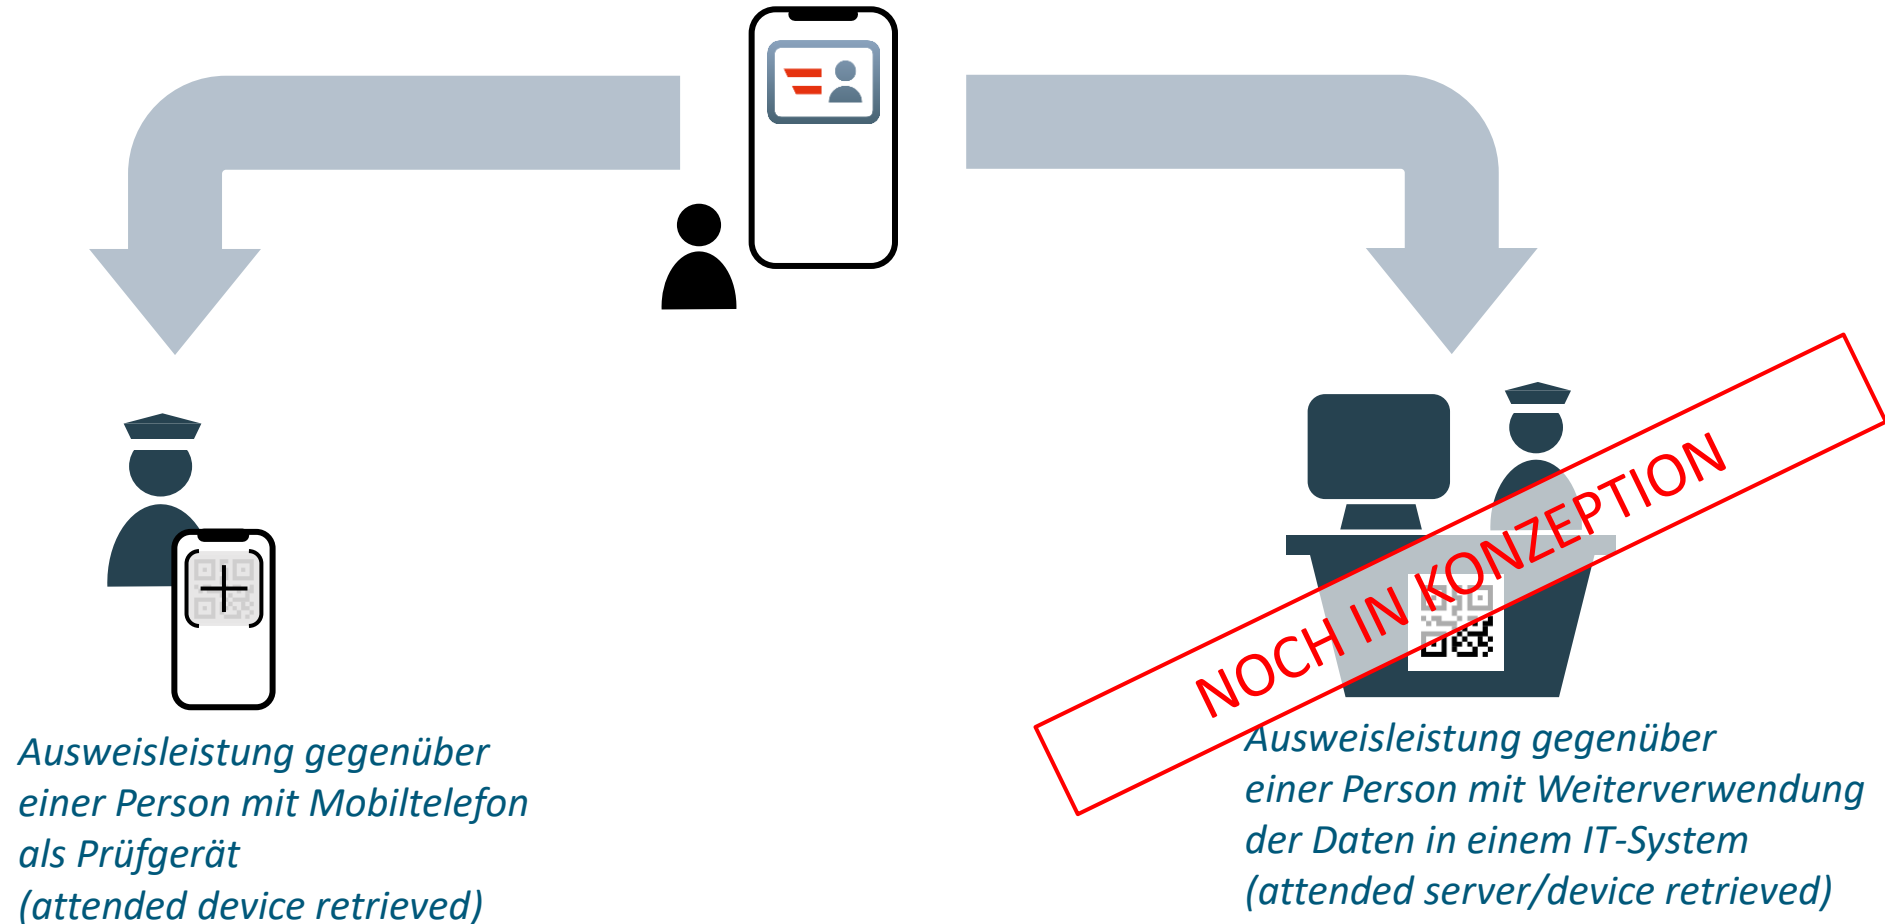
Ausweisleistung gegenüber einer Person mit Mobiltelefon als Prüfgerät
(attended device retrieved)

NOCH IN KONZEPTION

Ausweisleistung gegenüber einer Person mit Weiterverwendung der Daten in einem IT-System
(attended server/device retrieved)